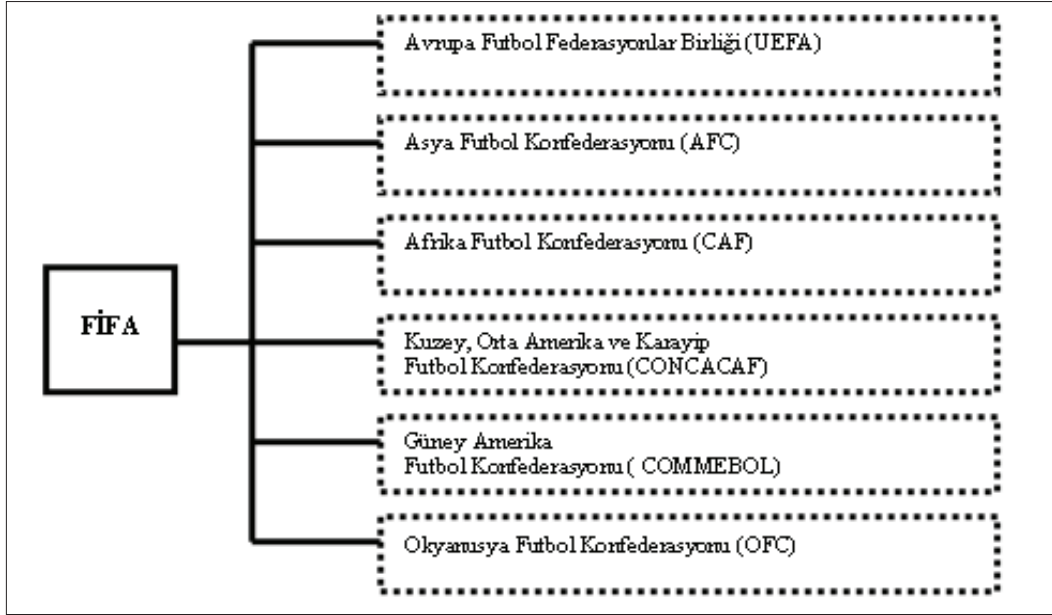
FİFA

Avrupa Futbol Federasyonlar Birliği (UEFA)

Asya Futbol Konfederasyonu (AFC)

Afrika Futbol Konfederasyonu (CAF)

Kuzey, Orta Amerika ve Karayip Futbol Konfederasyonu (CONCACAF)

Güney Amerika Futbol Konfederasyonu ( COMMEBOL)

Okyanusya Futbol Konfederasyonu (OFC)